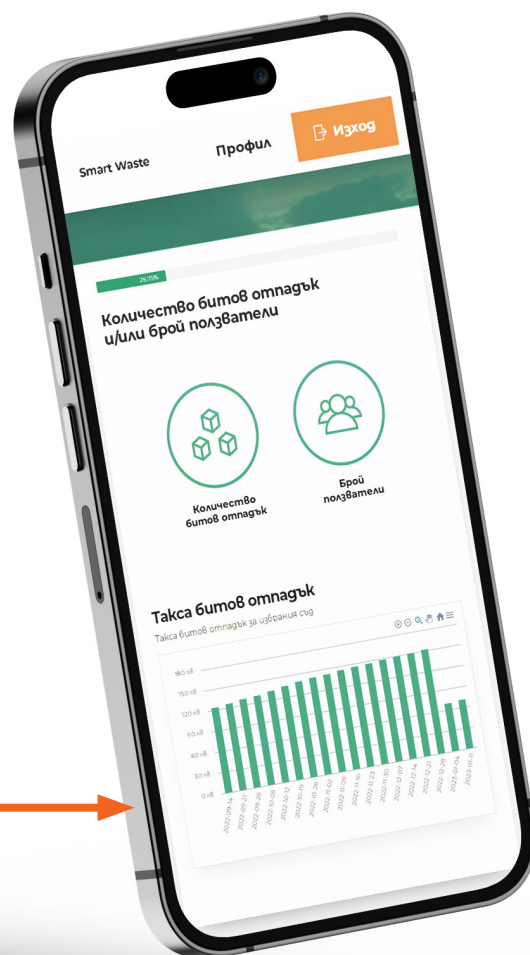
Smart Waste

Профил

Изход

24.75%

Количество битов отпадък и/или брой ползватели

Количество битов отпадък

Брой ползватели

Такса битов отпадък

Такса битов отпадък за избрания съд

180 лв
150 лв
120 лв
90 лв
60 лв
30 лв
0 лв

2022-09-14
2022-09-21
2022-09-28
2022-10-05
2022-10-12
2022-10-19
2022-10-26
2022-11-02
2022-11-09
2022-11-16
2022-11-23
2022-11-30
2022-12-07
2022-12-14
2022-12-21
2022-12-28
2023-01-04
2023-01-11